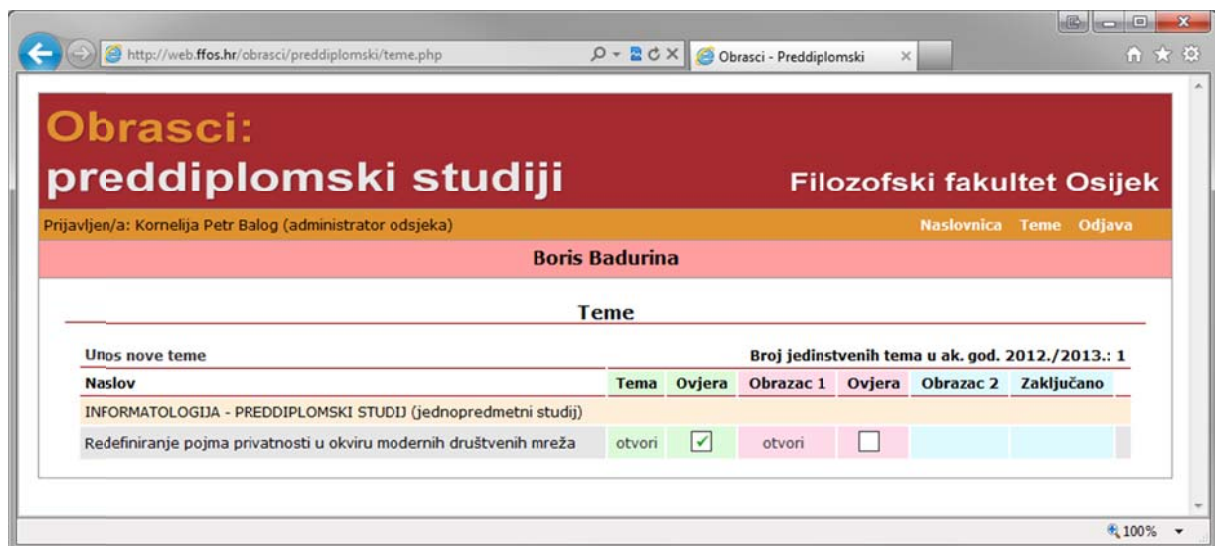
http://web.ffos.hr/obrasci/preddiplomski/teme.php

Obrasci - Preddiplomski

Obrasci:
preddiplomski studiji

Filozofski fakultet Osijek

Prijavljen/a: Kornelija Petr Balog (administrator odsjeka)

Naslovnica Teme Odjava

Boris Badurina

Teme

Unos nove teme

Broj jedinstvenih tema u ak. god. 2012./2013.: 1

| Naslov | Tema | Ovjera | Obrazac 1 | Ovjera | Obrazac 2 | Zaključano |
|---|---|---|---|---|---|---|
| INFORMATOLOGIJA - PREDDIPLOMSKI STUDIJ (jednopredmetni studij) | | | | | | |
| Redefiniranje pojma privatnosti u okviru modernih društvenih mreža | otvori | ✓ | otvori | ☐ | | |

100%